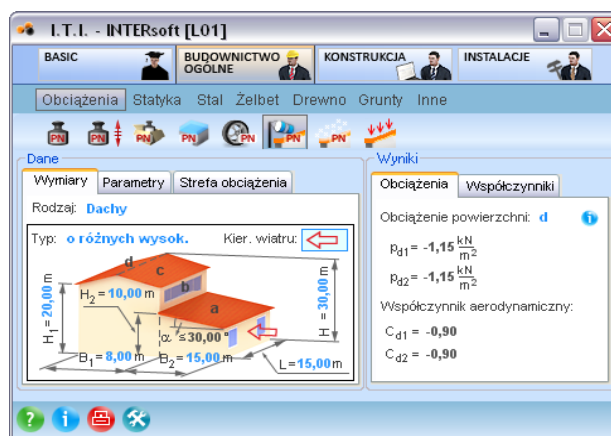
I.T.I. - INTERsoft [L01]

BASIC
BUDOWNICTWO OGÓLNE
KONSTRUKCJA
INSTALACJE

Obciążenia Statyka Stal Żelbet Drewno Grunty Inne

PN PN PN PN PN PN PN

Dane
Wymiary | Parametry | Strefa obciążenia
Rodzaj: Dachy
Typ: o różnych wysok.
Kier. wiatru:
d
c
b
a
$H_2 = 10,00$ m
$H_1 = 20,00$ m
$H = 30,00$ m
$\alpha$: ≤30,00 °
$B_1 = 8,00$ m
$B_2 = 15,00$ m
$L = 15,00$ m

Wyniki
Obciążenia | Współczynniki
Obciążenie powierzchni: d
$p_{d1} = -1,15 \frac{kN}{m^2}$
$p_{d2} = -1,15 \frac{kN}{m^2}$
Współczynnik aerodynamiczny:
$C_{d1} = -0,90$
$C_{d2} = -0,90$